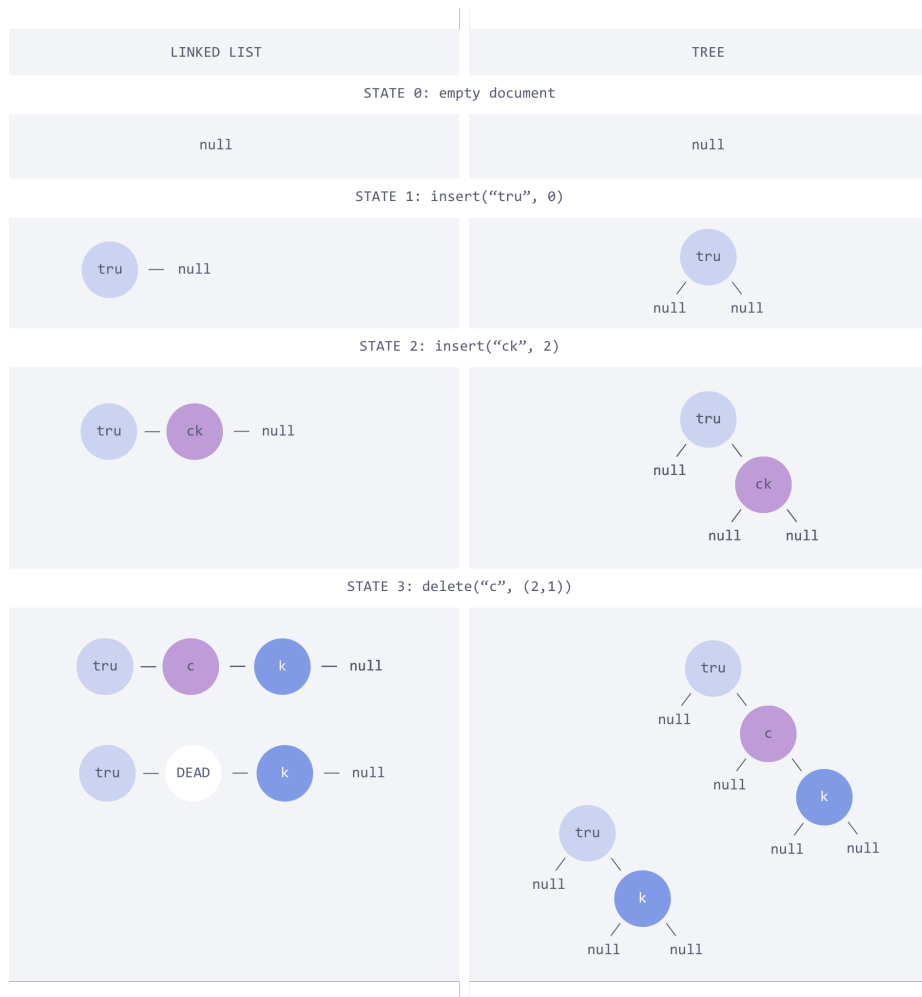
| LINKED LIST | TREE |
|---|---|

STATE 0: empty document

| null | null |
|---|---|

STATE 1: insert(“tru”, 0)

tru — null

tru
null null

STATE 2: insert(“ck”, 2)

tru — ck — null

tru
null ck
null null

STATE 3: delete(“c”, (2,1))

tru — c — k — null

tru — DEAD — k — null

tru
null c
null k
null null

tru
null k
null null